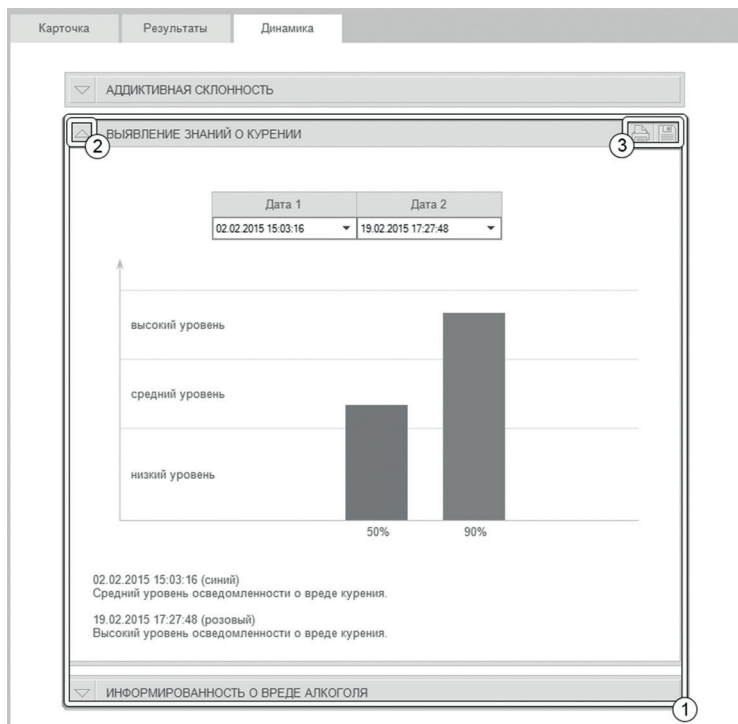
Карточка Результаты Динамика

АДДИКТИВНАЯ СКЛОННОСТЬ

2 ВЫЯВЛЕНИЕ ЗНАНИЙ О КУРЕНИИ 3

| Дата 1 | Дата 2 |
|---|---|
| 02.02.2015 15:03:16 | 19.02.2015 17:27:48 |

высокий уровень

средний уровень

низкий уровень

50% 90%

02.02.2015 15:03:16 (синий)
Средний уровень осведомленности о вреде курения.

19.02.2015 17:27:48 (розовый)
Высокий уровень осведомленности о вреде курения.

ИНФОРМИРОВАННОСТЬ О ВРЕДЕ АЛКОГОЛЯ

1